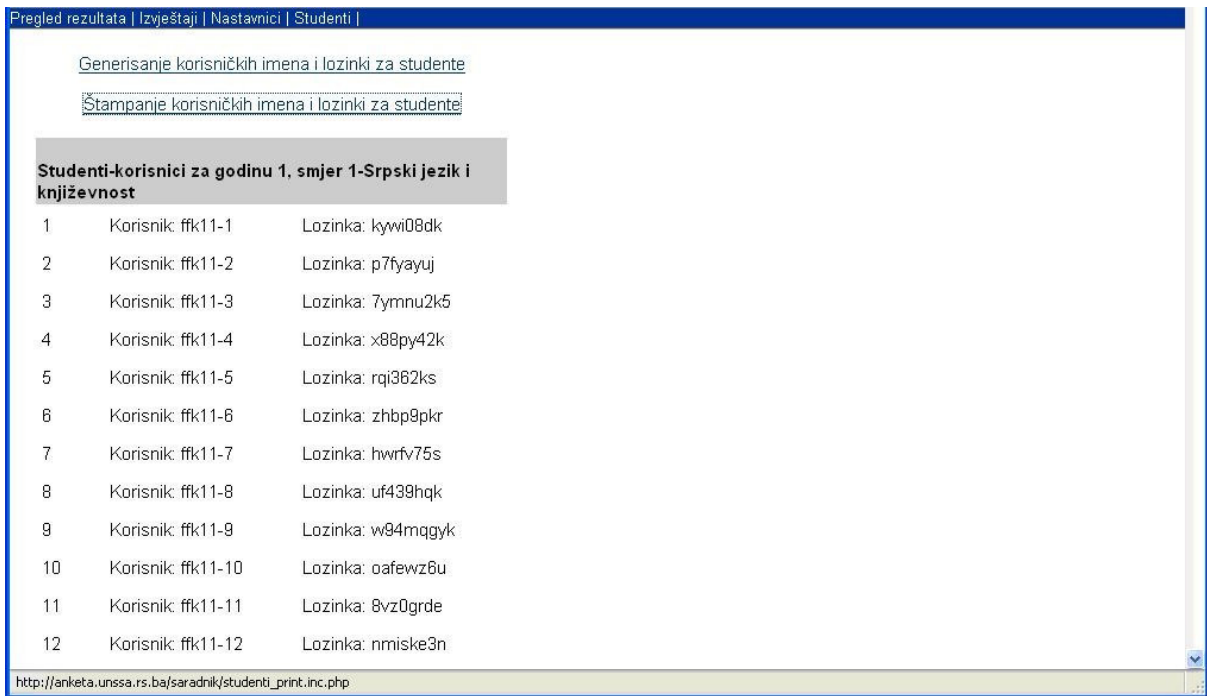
Pregled rezultata | Izvještaji | Nastavnici | Studenti |

Generisanje korisničkih imena i lozinki za studente

Štampanje korisničkih imena i lozinki za studente

| Studenti-korisnici za godinu 1, smjer 1-Srpski jezik i književnost | | |
|---|---|---|
| 1 | Korisnik: ffk11-1 | Lozinka: kywi08dk |
| 2 | Korisnik: ffk11-2 | Lozinka: p7fyayuj |
| 3 | Korisnik: ffk11-3 | Lozinka: 7ymnu2k5 |
| 4 | Korisnik: ffk11-4 | Lozinka: x88py42k |
| 5 | Korisnik: ffk11-5 | Lozinka: rqi362ks |
| 6 | Korisnik: ffk11-6 | Lozinka: zhbp9pkr |
| 7 | Korisnik: ffk11-7 | Lozinka: hwrfv75s |
| 8 | Korisnik: ffk11-8 | Lozinka: uf439hqk |
| 9 | Korisnik: ffk11-9 | Lozinka: w94mqgyk |
| 10 | Korisnik: ffk11-10 | Lozinka: oafewz6u |
| 11 | Korisnik: ffk11-11 | Lozinka: 8vz0grde |
| 12 | Korisnik: ffk11-12 | Lozinka: nmiske3n |

http://anketa.unssa.rs.ba/saradnik/studenti_print.inc.php